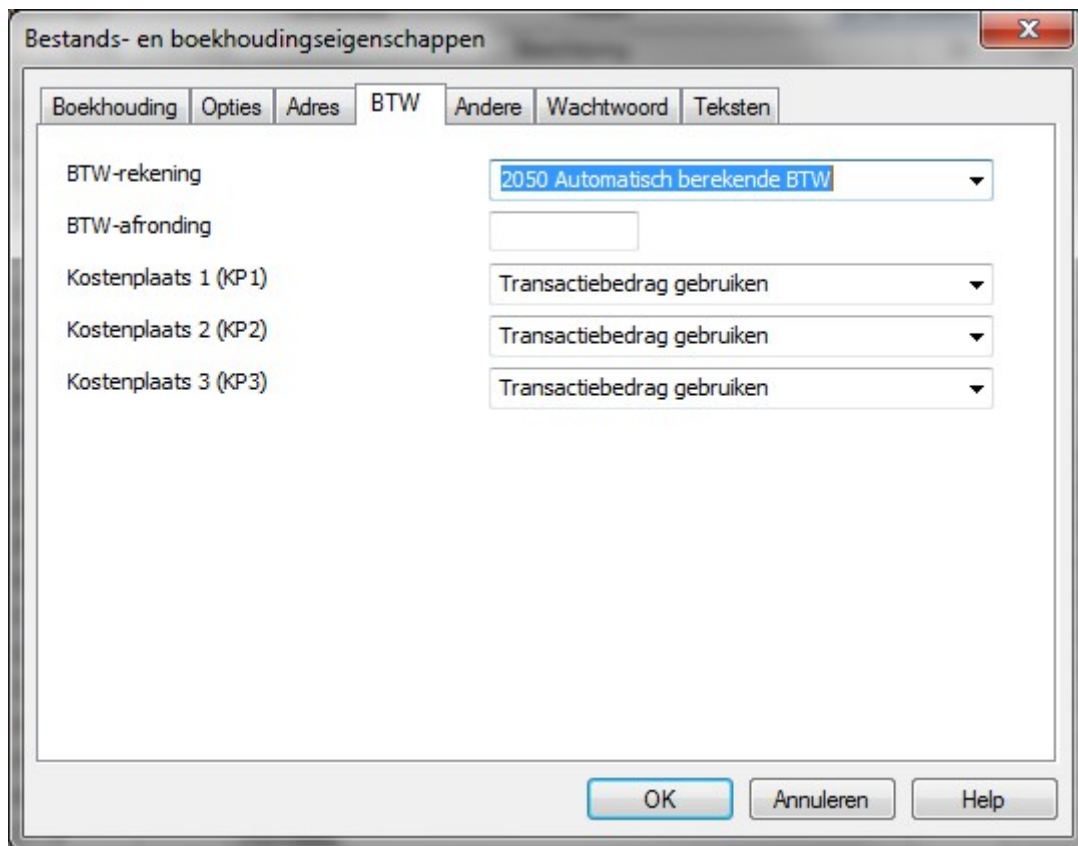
Bestands- en boekhoudingseigenschappen

Boekhouding | Opties | Adres | BTW | Andere | Wachtwoord | Teksten

BTW-rekening
2050 Automatisch berekende BTW

BTW-afronding

Kostenplaats 1 (KP1)
Transactiebedrag gebruiken

Kostenplaats 2 (KP2)
Transactiebedrag gebruiken

Kostenplaats 3 (KP3)
Transactiebedrag gebruiken

OK
Annuleren
Help